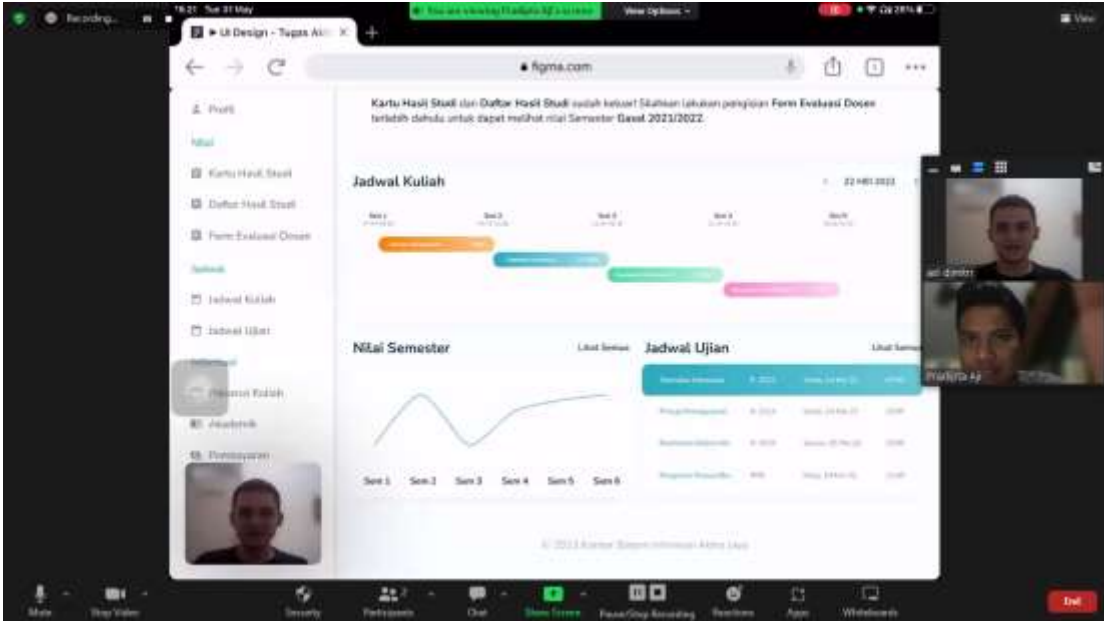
Recording...

18:21 Tue 31 May

UI Design - Tugas Akhi

+

You are viewing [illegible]'s screen

View Options

View

figma.com

Profil

Nilai

Kartu Hasil Studi

Daftar Hasil Studi

Form Evaluasi Dosen

Jadwal

Jadwal Kuliah

Jadwal Ujian

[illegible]

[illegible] Kuliah

Akademik

Pembayaran

Kartu Hasil Studi dan Daftar Hasil Studi sudah keluar! Silahkan lakukan pengisian Form Evaluasi Dosen terlebih dahulu untuk dapat melihat nilai Semester Gasal 2021/2022.

Jadwal Kuliah

22 MEI 2022

Nilai Semester

Lihat Semua

Sem 1 Sem 2 Sem 3 Sem 4 Sem 5 Sem 6

Jadwal Ujian

Lihat Semua

© 2022 Kantor Sistem Informasi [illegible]

adi dimitri

Prabowo Aji

Mute

Stop Video

Security

Participants

Chat

Share Screen

Pause/Stop Recording

Reactions

Apps

Whiteboards

End